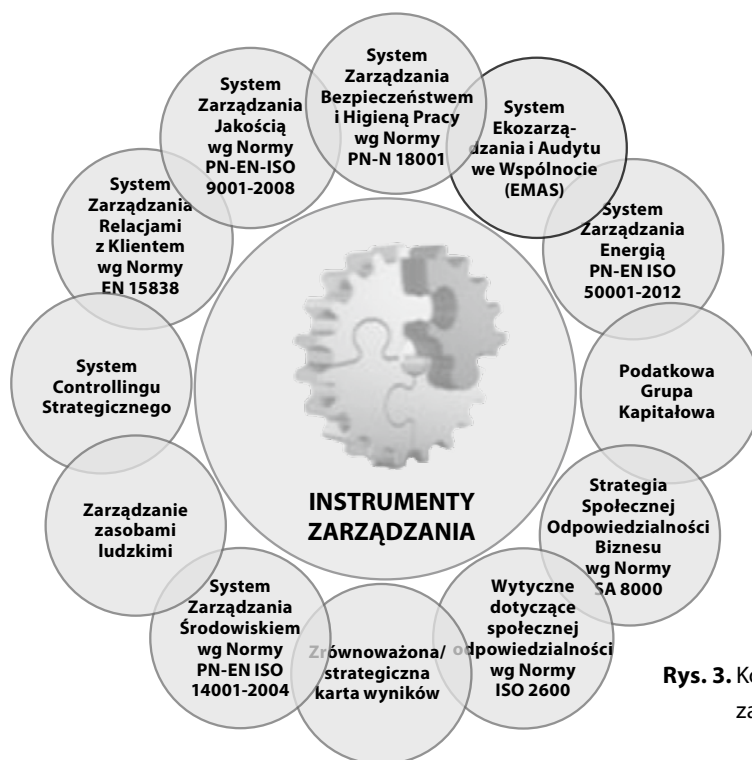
System Zarządzania Bezpieczeństwem i Higieną Pracy wg Normy PN-N 18001

System Ekozarządzania i Audytu we Wspólnocie (EMAS)

System Zarządzania Energią PN-EN ISO 50001-2012

Podatkowa Grupa Kapitałowa

Strategia Społecznej Odpowiedzialności Biznesu wg Normy SA 8000

Wytyczne dotyczące społecznej odpowiedzialności wg Normy ISO 2600

Zrównoważona/ strategiczna karta wyników

System Zarządzania Środowiskiem wg Normy PN-EN ISO 14001-2004

Zarządzanie zasobami ludzkimi

System Controllingu Strategicznego

System Zarządzania Relacjami z Klientem wg Normy EN 15838

System Zarządzania Jakością wg Normy PN-EN-ISO 9001-2008

INSTRUMENTY ZARZĄDZANIA

Rys. 3. K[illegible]
za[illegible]